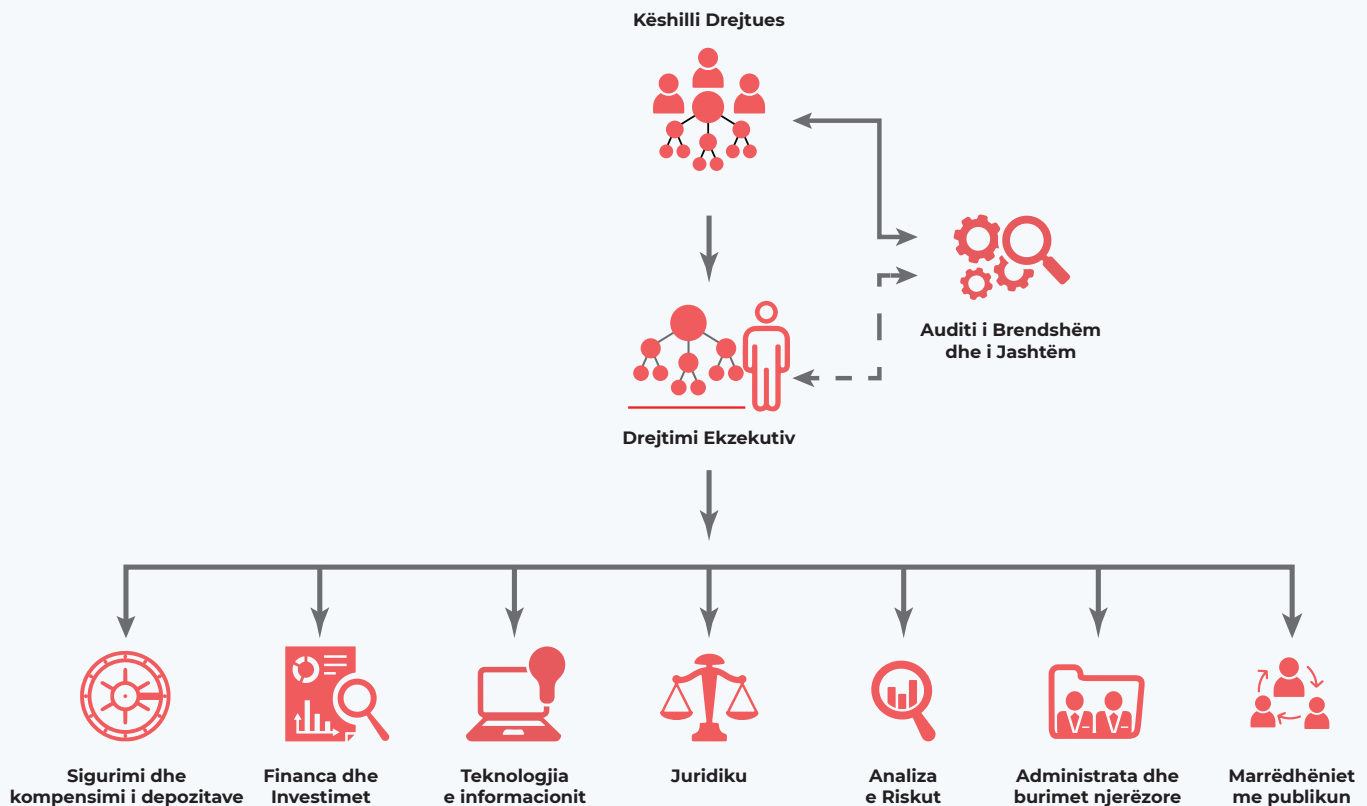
Këshilli Drejtues

Auditi i Brendshëm dhe i Jashtëm

Drejtimi Ekzekutiv

Sigurimi dhe kompensimi i depozitave

Financa dhe Investimet

Teknologjia e informacionit

Juridiku

Analiza e Riskut

Administrata dhe burimet njerëzore

Marrëdhëniet me publikun